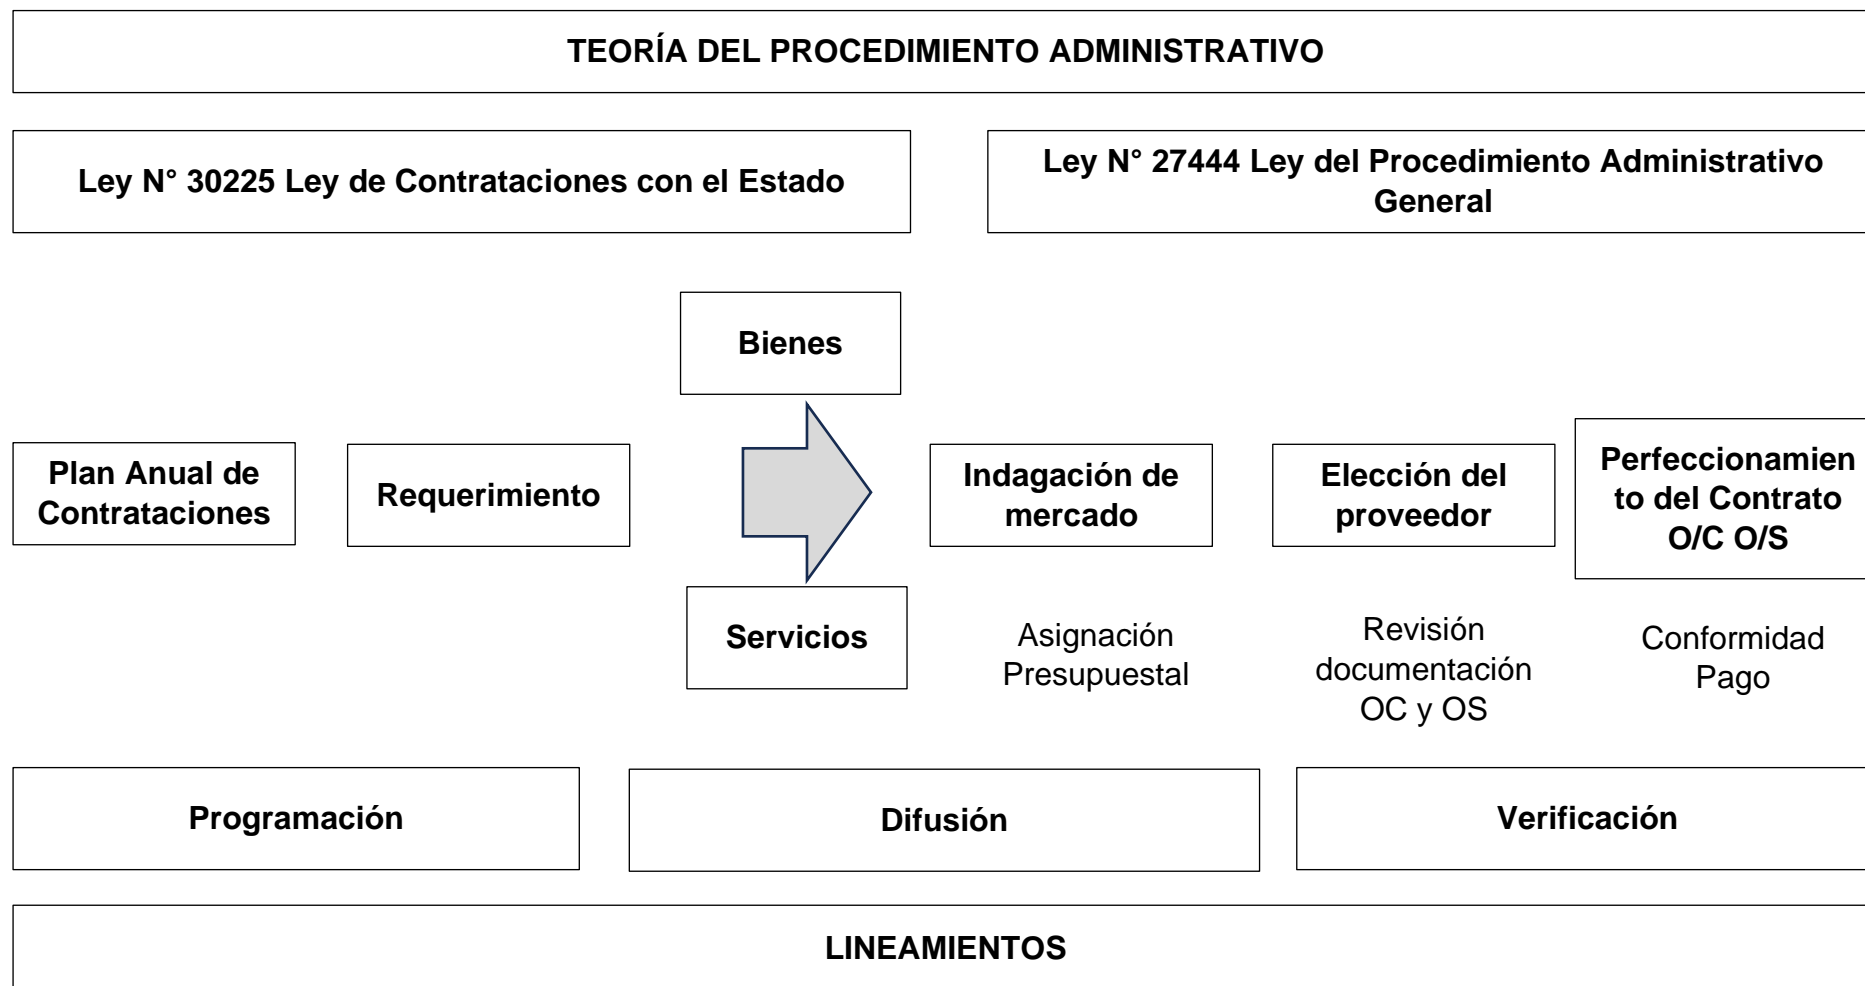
TEORÍA DEL PROCEDIMIENTO ADMINISTRATIVO

Ley N° 30225 Ley de Contrataciones con el Estado

Ley N° 27444 Ley del Procedimiento Administrativo General

Bienes

Plan Anual de Contrataciones

Requerimiento

Indagación de mercado

Elección del proveedor

Perfeccionamien to del Contrato O/C O/S

Servicios

Asignación Presupuestal

Revisión documentación OC y OS

Conformidad Pago

Programación

Difusión

Verificación

LINEAMIENTOS